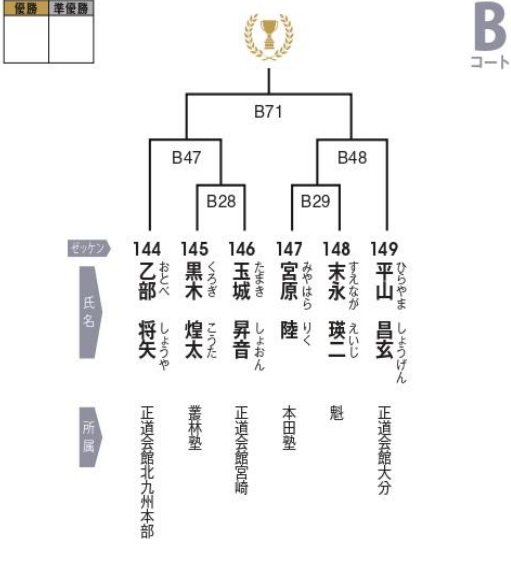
| 優勝 | 準優勝 |
|---|---|
| | |

B
コート

B71

B47

B48

B28

B29

ゼッケン

144 乙部 おとべ 将矢 しょうや
145 黒木 くろぎ 煌太 こうた
146 玉城 たまき 昇音 しょおん
147 宮原 みやはら 陸 りく
148 末永 すえなが 瑛二 えいじ
149 平山 ひらやま 昌玄 しょうげん

氏名

所属

正道会館北九州本部
叢林塾
正道会館宮崎
本田塾
魁
正道会館大分